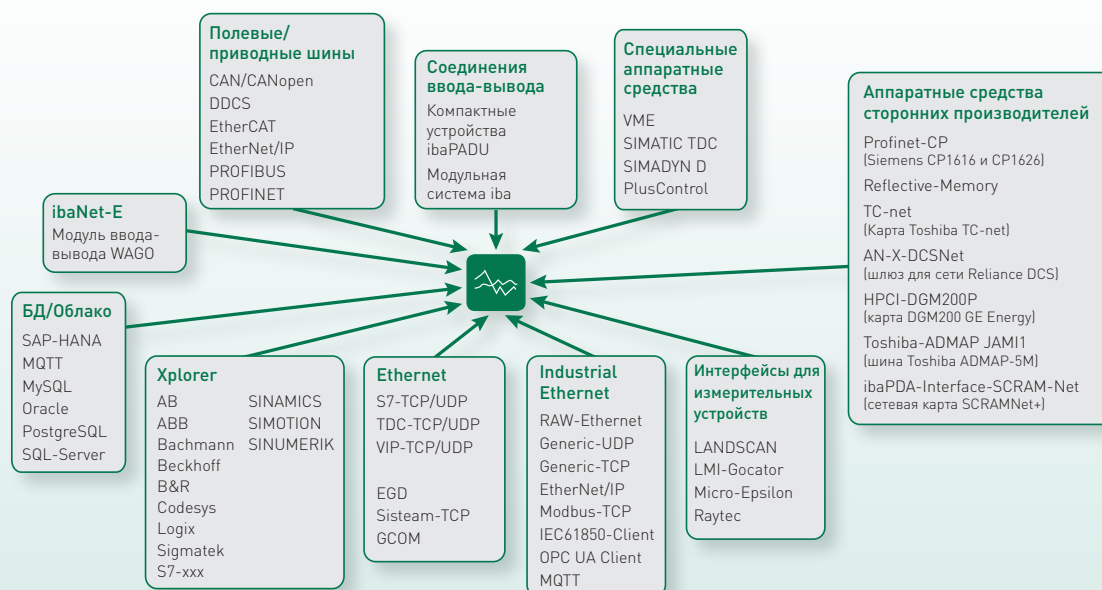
Полевые/ приводные шины
CAN/CANopen
DDCS
EtherCAT
EtherNet/IP
PROFIBUS
PROFINET

Соединения ввода-вывода
Компактные устройства ibaPADU
Модульная система iba

Специальные аппаратные средства
VME
SIMATIC TDC
SIMADYN D
PlusControl

Аппаратные средства сторонних производителей
Profinet-CP
(Siemens CP1616 и CP1626)
Reflective-Memory
TC-net
(Карта Toshiba TC-net)
AN-X-DCSNet
(шлюз для сети Reliance DCS)
HPCI-DGM200P
(карта DGM200 GE Energy)
Toshiba-ADMAP JAMI1
(шина Toshiba ADMAP-5M)
ibaPDA-Interface-SCRAM-Net
(сетевая карта SCRAMNet+)

ibaNet-E
Модуль ввода-вывода WAGO

БД/Облако
SAP-HANA
MQTT
MySQL
Oracle
PostgreSQL
SQL-Server

Xplorer
AB
ABB
Bachmann
Beckhoff
B&R
Codesys
Logix
Sigmatek
S7-xxx
SINAMICS
SIMOTION
SINUMERIK

Ethernet
S7-TCP/UDP
TDC-TCP/UDP
VIP-TCP/UDP
EGD
Sisteam-TCP
GCOM

Industrial Ethernet
RAW-Ethernet
Generic-UDP
Generic-TCP
EtherNet/IP
Modbus-TCP
IEC61850-Client
OPC UA Client
MQTT

Интерфейсы для измерительных устройств
LANDSCAN
LMI-Gocator
Micro-Epsilon
Raytec